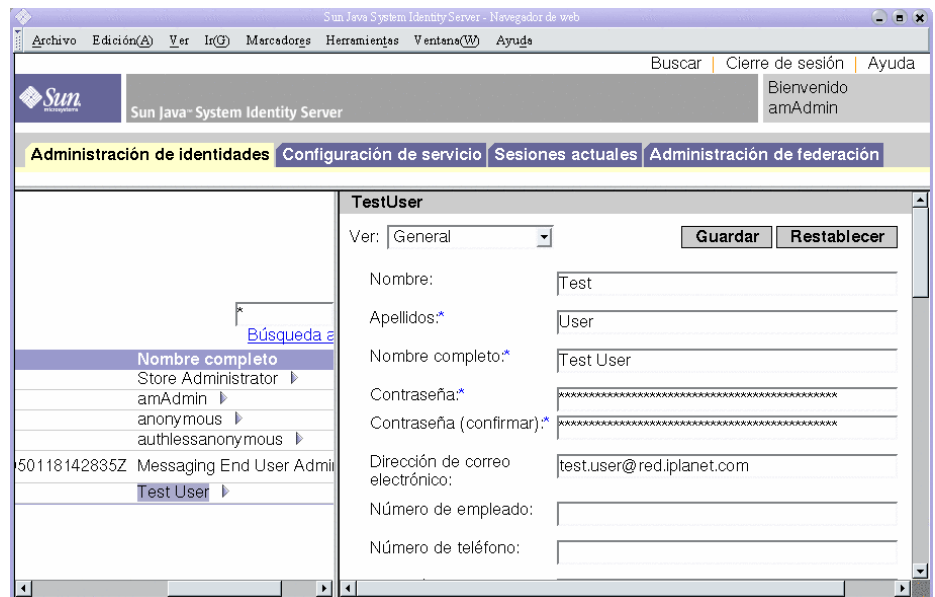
Sun Java System Identity Server - Navegador de web

Archivo Edición(A) Ver Ir(G) Marcadores Herramientas Ventana(W) Ayuda

Buscar | Cierre de sesión | Ayuda

Sun microsystems

Sun Java™ System Identity Server

Bienvenido amAdmin

Administración de identidades | Configuración de servicio | Sesiones actuales | Administración de federación

*

Búsqueda a

Nombre completo
Store Administrator
amAdmin
anonymous
authlessanonymous
50118142835Z Messaging End User Admi
Test User

TestUser

Ver: General

Guardar | Restablecer

Nombre: Test

Apellidos:* User

Nombre completo:* Test User

Contraseña:* ********************************************

Contraseña (confirmar):* ********************************************

Dirección de correo electrónico: test.user@red.iplanet.com

Número de empleado:

Número de teléfono: